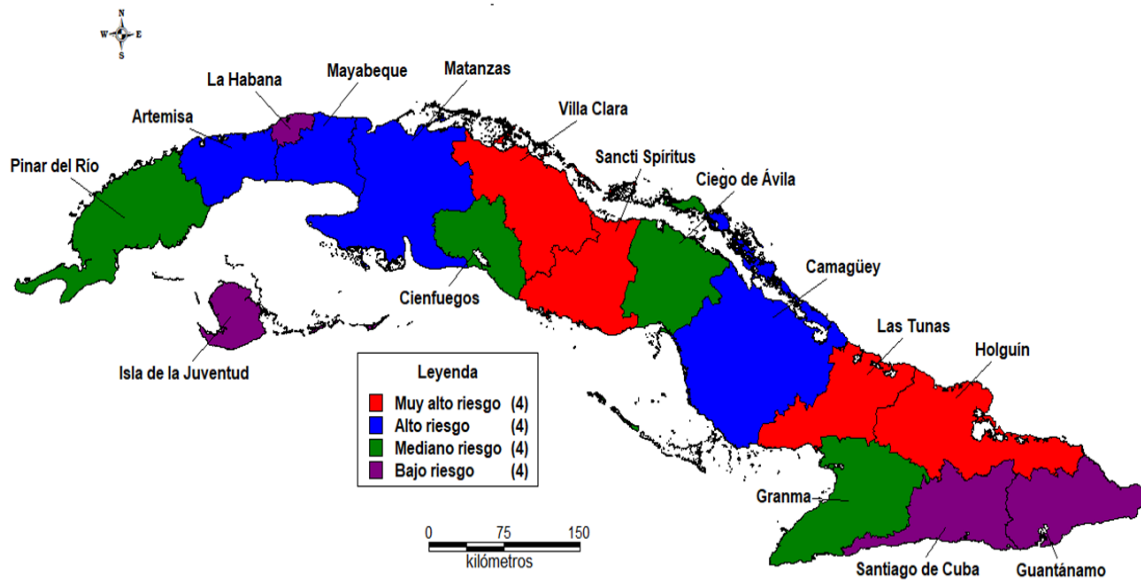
N
W E
S

La Habana
Mayabeque
Matanzas
Artemisa
Villa Clara
Pinar del Río
Sancti Spíritus
Ciego de Ávila
Camagüey
Cienfuegos
Las Tunas
Holguín
Isla de la Juventud

Leyenda
Muy alto riesgo (4)
Alto riesgo (4)
Mediano riesgo (4)
Bajo riesgo (4)

Granma
0 75 150
kilómetros
Santiago de Cuba
Guantánamo